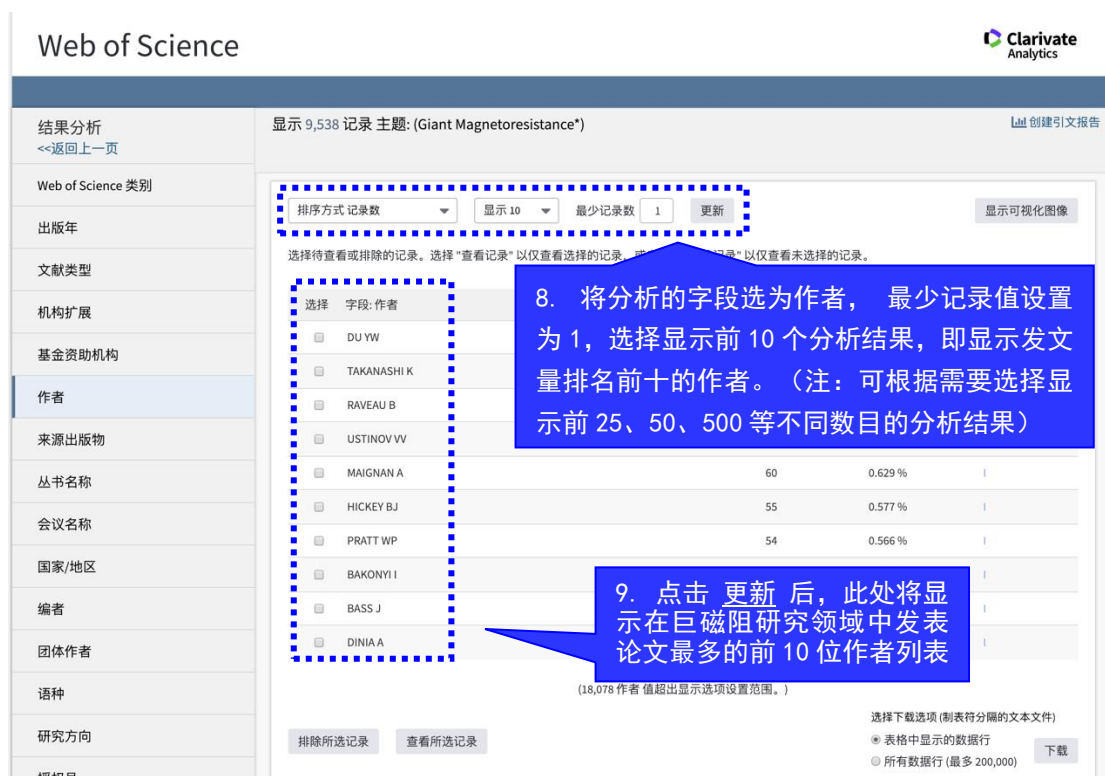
Web of Science

Clarivate Analytics

结果分析
<<返回上一页

Web of Science 类别
出版年
文献类型
机构扩展
基金资助机构
作者
来源出版物
丛书名称
会议名称
国家/地区
编者
团体作者
语种
研究方向
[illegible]

显示 9,538 记录 主题: (Giant Magnetoresistance*)

创建引文报告

排序方式 记录数
显示 10
最少记录数 1
更新

显示可视化图像

选择待查看或排除的记录。选择 "查看记录" 以仅查看选择的记录。或 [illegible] 记录" 以仅查看未选择的记录。

8. 将分析的字段选为作者， 最少记录值设置为 1，选择显示前 10 个分析结果，即显示发文量排名前十的作者。（注：可根据需要选择显示前 25、50、500 等不同数目的分析结果）

| 选择 | 字段: 作者 | | |
|---|---|---|---|
| | DU YW | | |
| | TAKANASHI K | | |
| | RAVEAU B | | |
| | USTINOV VV | | |
| | MAIGNAN A | 60 | 0.629 % |
| | HICKEY BJ | 55 | 0.577 % |
| | PRATT WP | 54 | 0.566 % |
| | BAKONYI I | | |
| | BASS J | | |
| | DINIA A | | |

9. 点击 更新 后，此处将显示在巨磁阻研究领域中发表论文最多的前 10 位作者列表

(18,078 作者 值超出显示选项设置范围。)

排除所选记录
查看所选记录

选择下载选项 (制表符分隔的文本文件)
表格中显示的数据行
所有数据行 (最多 200,000)
下载